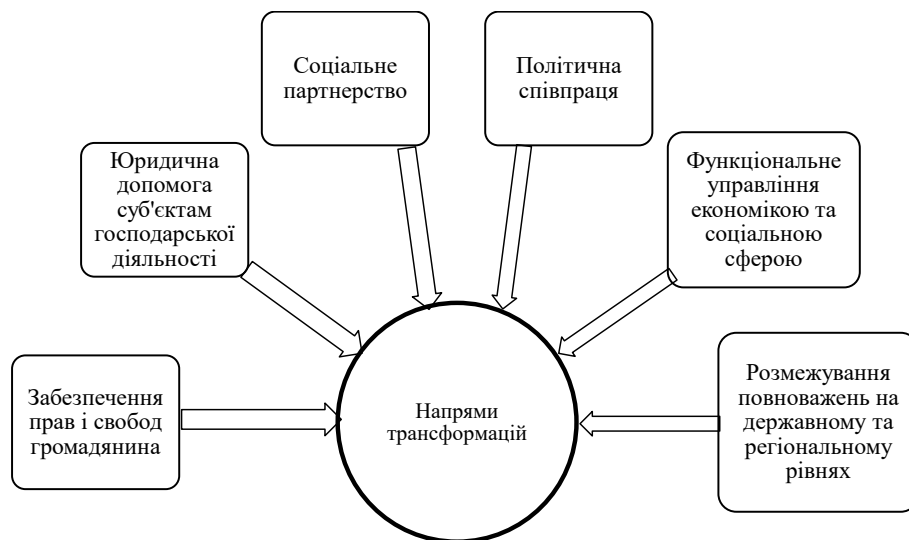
Соціальне партнерство

Політична співпраця

Юридична допомога суб'єктам господарської діяльності

Функціональне управління економікою та соціальною сферою

Забезпечення прав і свобод громадянина

Напрями трансформацій

Розмежування повноважень на державному та регіональному рівнях